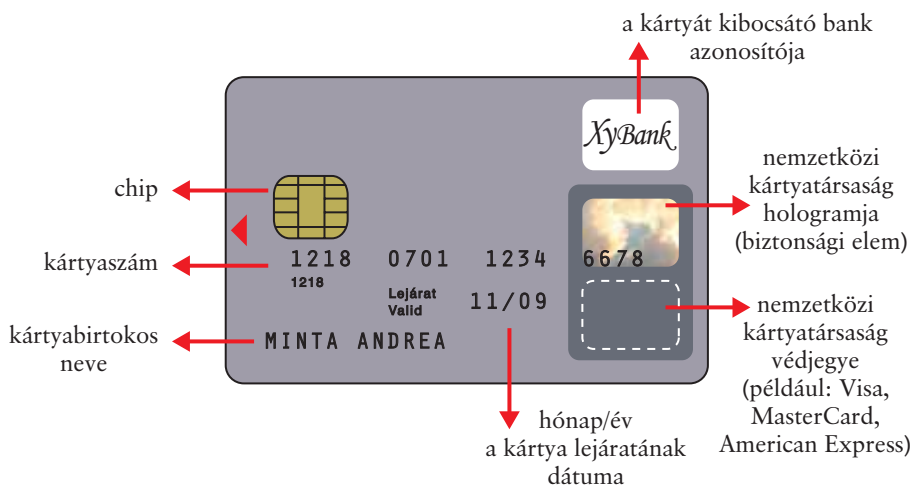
a kártyát kibocsátó bank azonosítója

XyBank

nemzetközi kártyatársaság hologramja (biztonsági elem)

chip

kártyaszám

1218 0701 1234 6678
1218

Lejárat
Valid
11/09

kártyabirtokos neve

MINTA ANDREA

nemzetközi kártyatársaság védjegye (például: Visa, MasterCard, American Express)

hónap/év
a kártya lejáratának dátuma